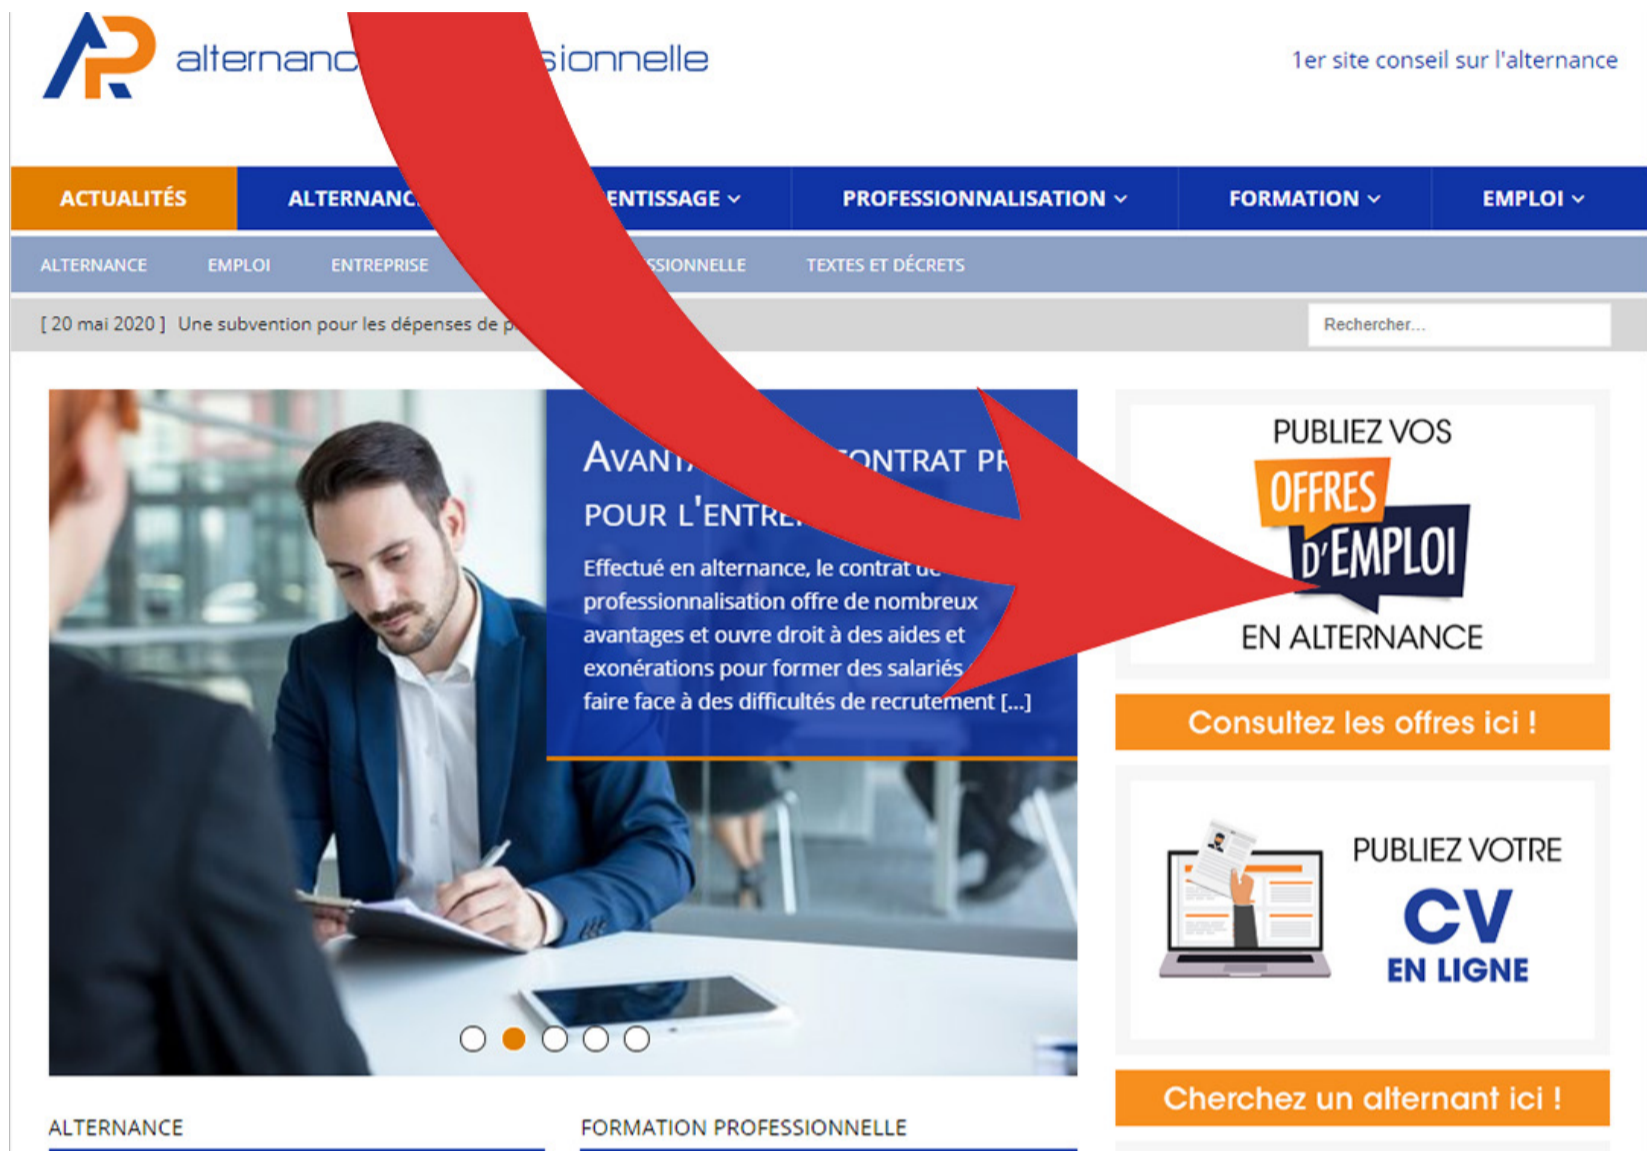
AP alternanc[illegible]sionnelle

1er site conseil sur l'alternance

ACTUALITÉS ALTERNANC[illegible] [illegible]ENTISSAGE PROFESSIONNALISATION FORMATION EMPLOI

ALTERNANCE EMPLOI ENTREPRISE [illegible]SSIONNELLE TEXTES ET DÉCRETS

[ 20 mai 2020 ] Une subvention pour les dépenses de p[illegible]

Rechercher...

AVANT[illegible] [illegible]ONTRAT PR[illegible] POUR L'ENTRE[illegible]

Effectué en alternance, le contrat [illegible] professionnalisation offre de nombreux avantages et ouvre droit à des aides et exonérations pour former des salariés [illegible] faire face à des difficultés de recrutement [...]

PUBLIEZ VOS OFFRES D'EMPLOI EN ALTERNANCE

Consultez les offres ici !

PUBLIEZ VOTRE CV EN LIGNE

Cherchez un alternant ici !

ALTERNANCE

FORMATION PROFESSIONNELLE